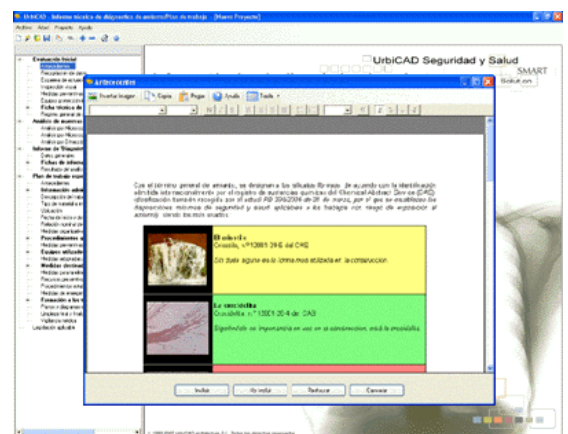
UrbiCAD - Informe técnico de diagnóstico de amianto/Plan de trabajo - [Nuevo Proyecto]

Archivo Ver Proyecto Ayuda

UrbiCAD Seguridad y Salud

SMART

Solution

Evaluación Inicial
Antecedentes
Recopilación de planos
Croquis de situación
Inspección visual
Medidas preventivas
Equipos protección
Ficha técnica de
Registro general de
Análisis de muestras
Análisis por Microsc
Análisis por Microsc
Análisis por Difracc
Informe de Diagnóstico
Datos generales
Fichas de informes
Resultado de análisis
Plan de trabajo espe
Antecedentes
Información adm
Descripción de traba
Tipo de material a re
Ubicación
Fecha de inicio y du
Relación nominal de
Medidas organizativa
Procedimientos
Medidas generales
Equipos utilizado
Medidas adoptadas
Medidas destinad
Medidas para limitar
Recursos preventivos
Procedimiento estab
Medidas de evaluaci
Formación a los t
Planos o diagramas
Unidades fijas o móvi
Vigilancia médica
Legislación aplicable

Antecedentes

Insertar imagen Copiar Pegar Ayuda Tablas

Con el término general de amianto, se designan a los silicatos fibrosos. De acuerdo con la identificación admitida internacionalmente por el registro de sustancias químicas del Chemical Abstract Service (CAS) (clasificación basada en recogida por el actual RD 396/2006 de 31 de marzo, por el que se establecen las disposiciones mínimas de seguridad y salud aplicables a los trabajos con riesgo de exposición al amianto) siendo los más usados:

El crisotilo
Crisotilo, nº12001-29-5 del CAS
Sin duda alguna es la forma más utilizada en la construcción.

La crocidolita
Crocidolita, nº12001-28-4 del CAS
Siguiéndolo en importancia en uso en la construcción, está la crocidolita.

Incluir No incluir Restaurar Cancelar